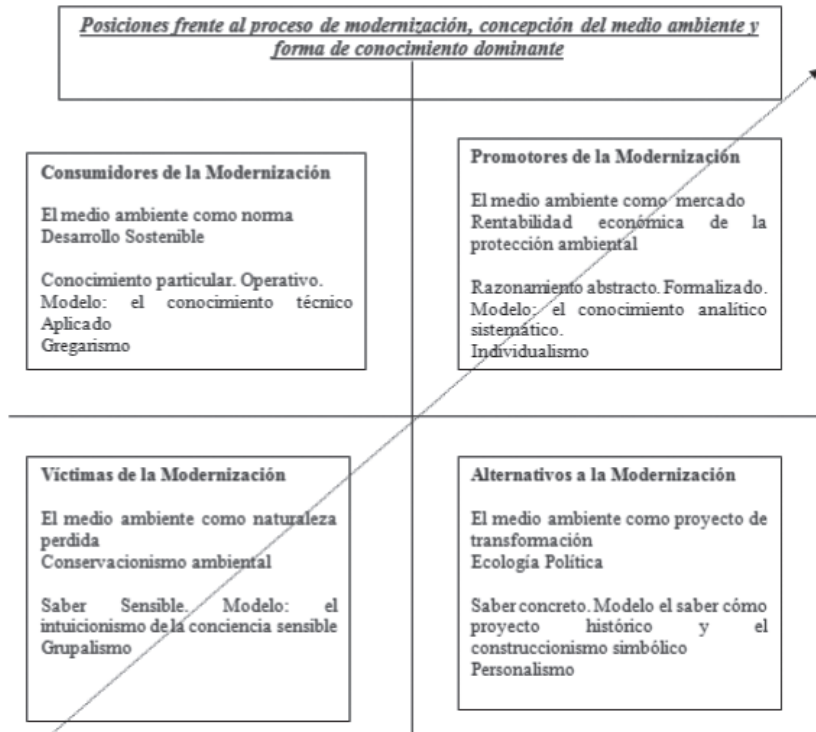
Posiciones frente al proceso de modernización, concepción del medio ambiente y forma de conocimiento dominante

Consumidores de la Modernización

El medio ambiente como norma
Desarrollo Sostenible

Conocimiento particular. Operativo.
Modelo: el conocimiento técnico Aplicado
Gregarismo

Promotores de la Modernización

El medio ambiente como mercado
Rentabilidad económica de la protección ambiental

Razonamiento abstracto. Formalizado.
Modelo: el conocimiento analítico sistemático.
Individualismo

Víctimas de la Modernización

El medio ambiente como naturaleza perdida
Conservacionismo ambiental

Saber Sensible. Modelo: el intuicionismo de la conciencia sensible
Grupalismo

Alternativos a la Modernización

El medio ambiente como proyecto de transformación
Ecología Política

Saber concreto. Modelo el saber cómo proyecto histórico y el construccionismo simbólico
Personalismo